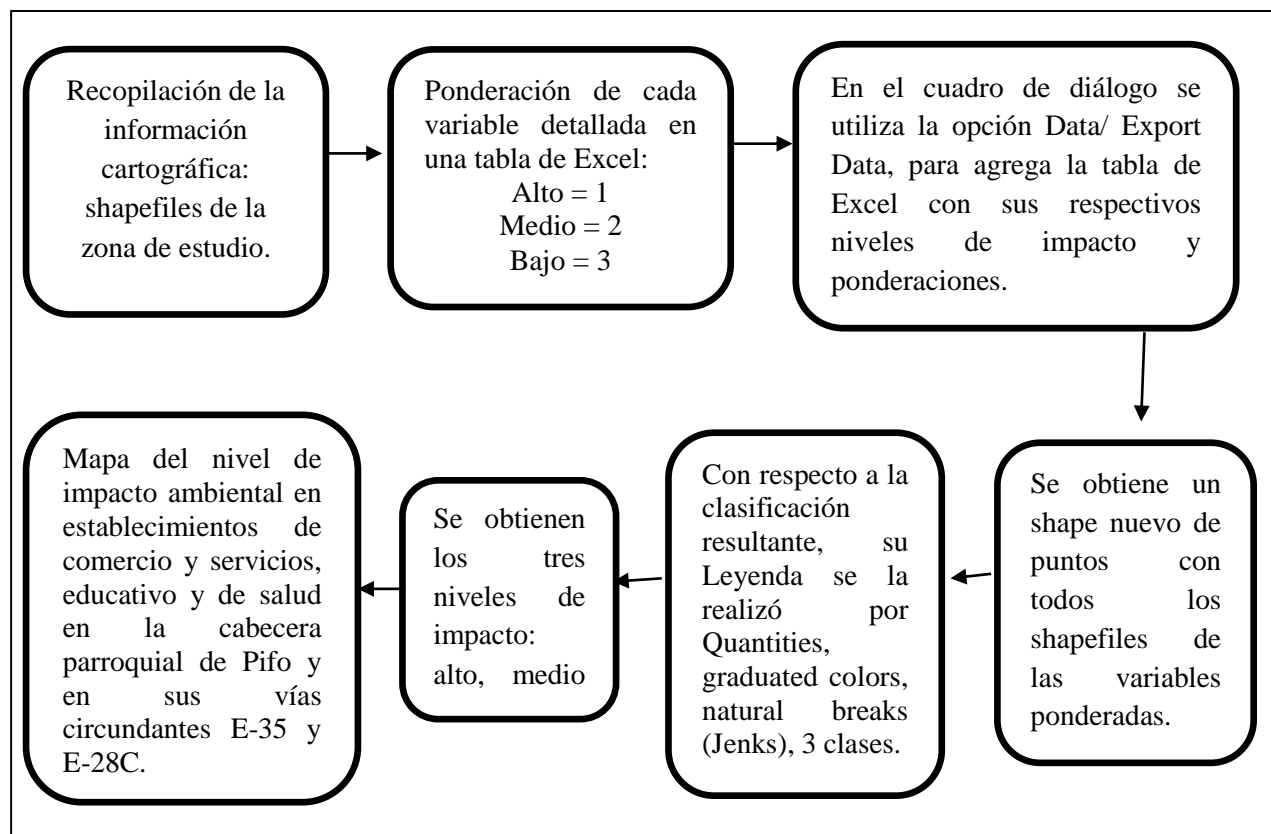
Recopilación de la información cartográfica: shapefiles de la zona de estudio.

Ponderación de cada variable detallada en una tabla de Excel:
Alto = 1
Medio = 2
Bajo = 3

En el cuadro de diálogo se utiliza la opción Data/ Export Data, para agrega la tabla de Excel con sus respectivos niveles de impacto y ponderaciones.

Se obtiene un shape nuevo de puntos con todos los shapefiles de las variables ponderadas.

Con respecto a la clasificación resultante, su Leyenda se la realizó por Quantities, graduated colors, natural breaks (Jenks), 3 clases.

Se obtienen los tres niveles de impacto: alto, medio

Mapa del nivel de impacto ambiental en establecimientos de comercio y servicios, educativo y de salud en la cabecera parroquial de Pifo y en sus vías circundantes E-35 y E-28C.